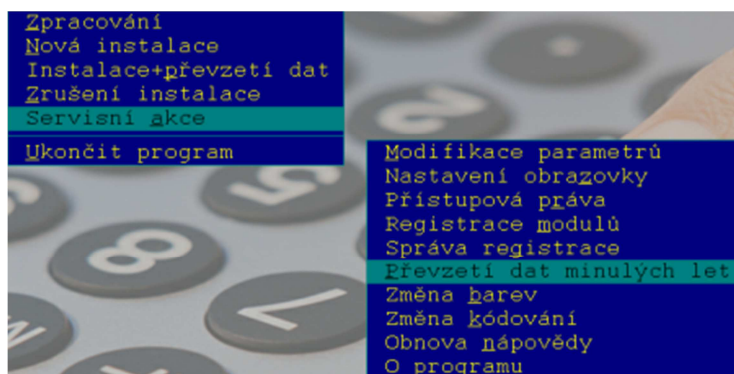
Zpracování
Nová instalace
Instalace+převzetí dat
Zrušení instalace
Servisní akce
Ukončit program

Modifikace parametrů
Nastavení obrazovky
Přístupová práva
Registrace modulů
Správa registrace
Převzetí dat minulých let
Změna barev
Změna kódování
Obnova nápovědy
O programu